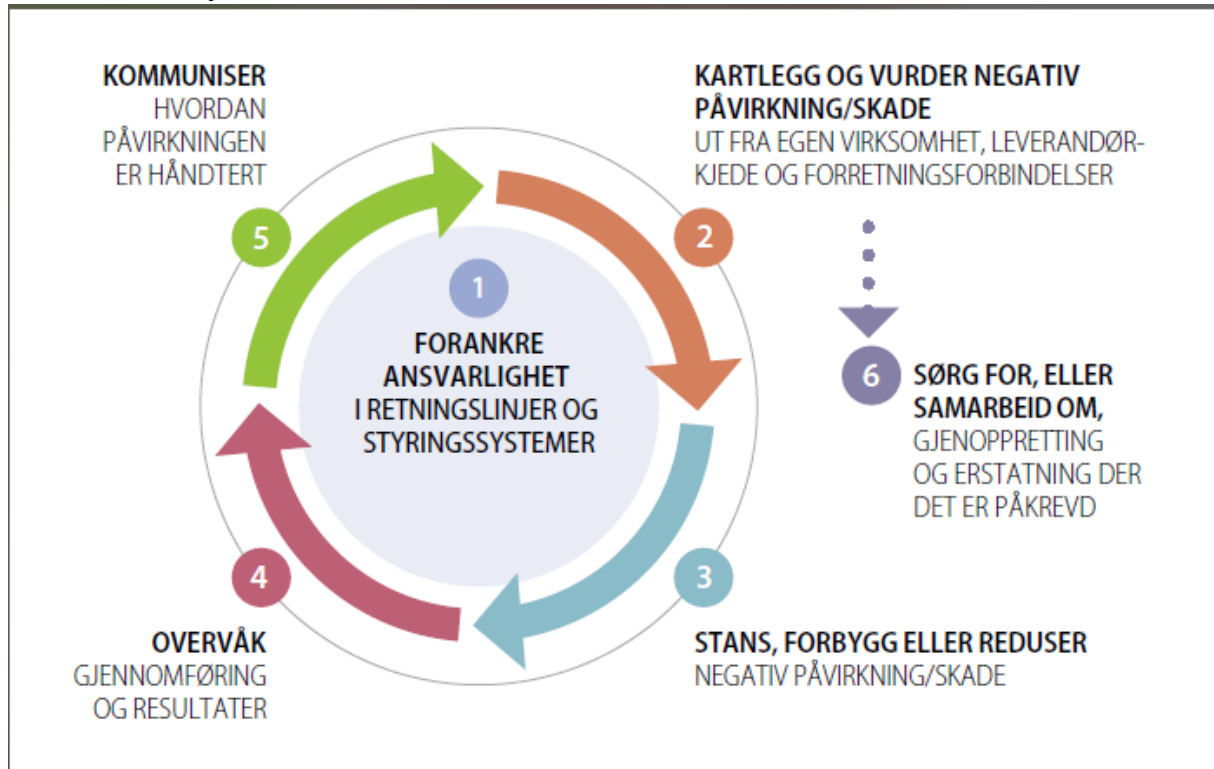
KOMMUNISER
HVORDAN PÅVIRKNINGEN ER HÅNDTERT

5

KARTLEGG OG VURDER NEGATIV PÅVIRKNING/SKADE
UT FRA EGEN VIRKSOMHET, LEVERANDØRKJEDE OG FORRETNINGSFORBINDELSER

2

1

FORANKRE ANSVARLIGHET I RETNINGSLINJER OG STYRINGSSYSTEMER

6

SØRG FOR, ELLER SAMARBEID OM,
GJENOPPRETTING OG ERSTATNING DER DET ER PÅKREVD

4

3

OVERVÅK
GJENNOMFØRING OG RESULTATER

STANS, FORBYGG ELLER REDUSER
NEGATIV PÅVIRKNING/SKADE